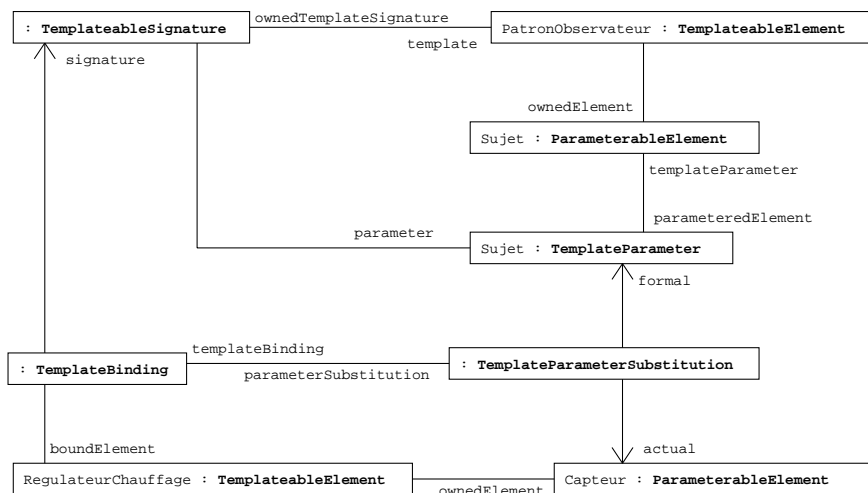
: **TemplateableSignature**

ownedTemplateSignature

PatronObservateur : **TemplateableElement**

template

signature

ownedElement

Sujet : **ParameterableElement**

templateParameter

parameteredElement

parameter

Sujet : **TemplateParameter**

formal

templateBinding

: **TemplateBinding**

: **TemplateParameterSubstitution**

parameterSubstitution

boundElement

actual

RegulateurChauffage : **TemplateableElement**

Capteur : **ParameterableElement**

ownedElement